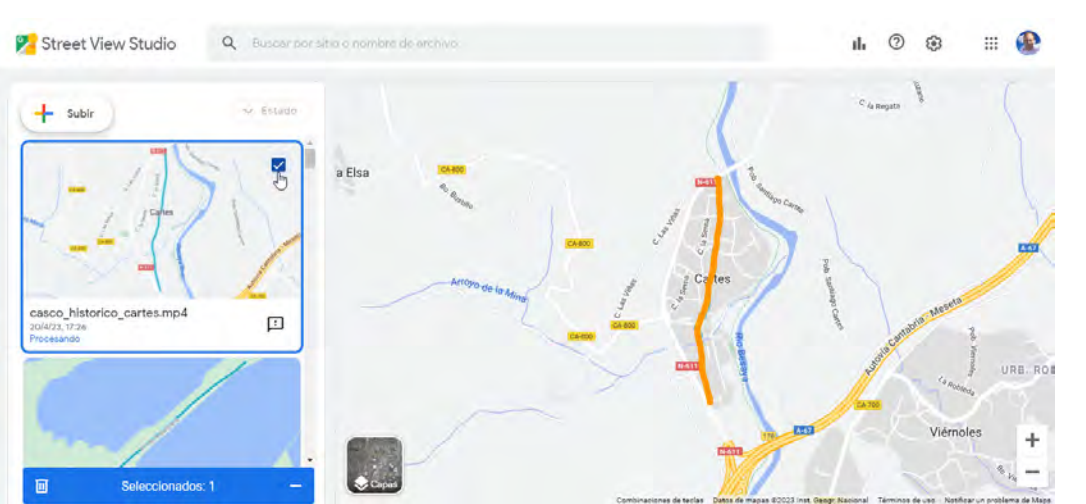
Street View Studio
Buscar por sitio o nombre de archivo
Subir
Estado
Cartes
casco_historico_cartes.mp4
20/4/23, 17:26
Procesando
Seleccionados: 1
a Elsa
CA-800
Bo. Burcau
C. Las Viñas
C. la Somá
Cartes
Arroyo de la Mina
CA-800
CA-802
CA-800
N-611
N-611
Bo. Bárcena
Pdo. Santiago Cartes
Pdo. Santiago Cartes
C. la Regata
A-67
Autovía Cantabria - Meseta
La Robleda
URB. RO
CA-700
A-67
Viérnoles
N-611
Capas
Combinaciones de teclas
Datos de mapas ©2023 Inst. Geogr. Nacional
Términos de uso
Notificar un problema de Maps
+
−